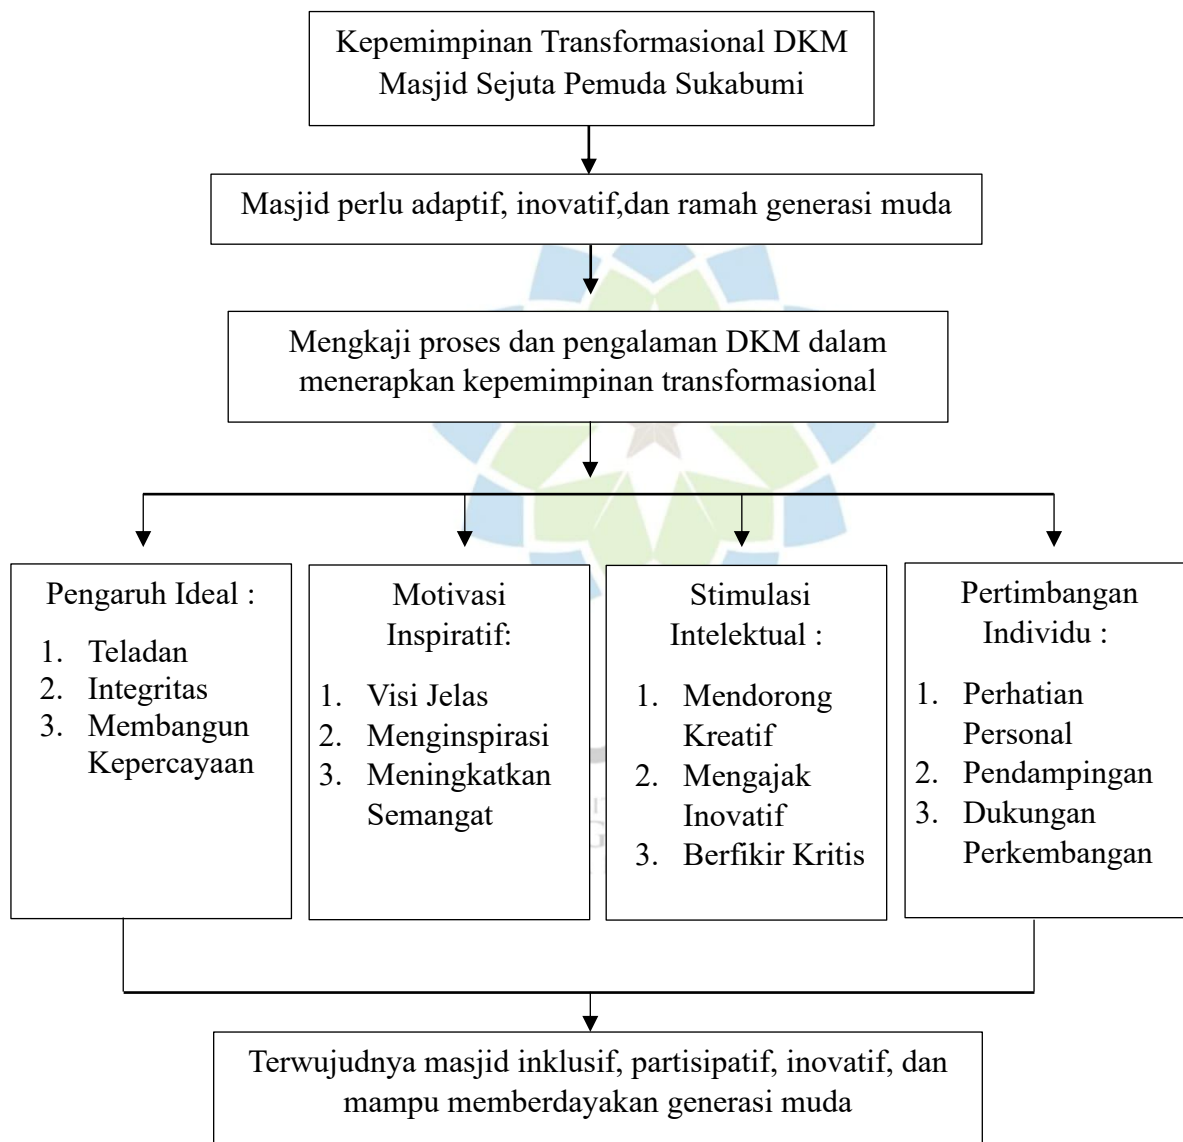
Kepemimpinan Transformasional DKM Masjid Sejuta Pemuda Sukabumi

Masjid perlu adaptif, inovatif,dan ramah generasi muda

Mengkaji proses dan pengalaman DKM dalam menerapkan kepemimpinan transformasional

Pengaruh Ideal :
1. Teladan
2. Integritas
3. Membangun Kepercayaan

Motivasi Inspiratif:
1. Visi Jelas
2. Menginspirasi
3. Meningkatkan Semangat

Stimulasi Intelektual :
1. Mendorong Kreatif
2. Mengajak Inovatif
3. Berfikir Kritis

Pertimbangan Individu :
1. Perhatian Personal
2. Pendampingan
3. Dukungan Perkembangan

Terwujudnya masjid inklusif, partisipatif, inovatif, dan mampu memberdayakan generasi muda